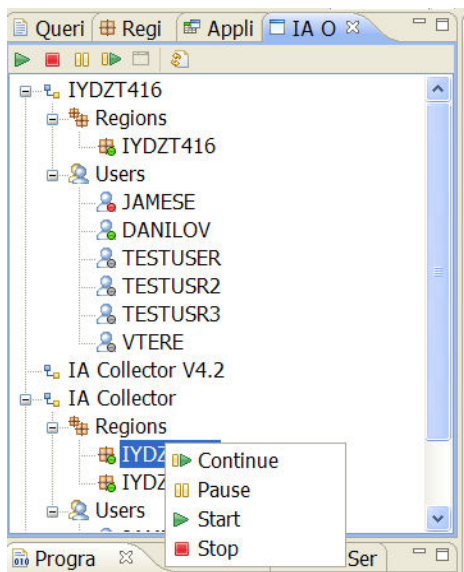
Queri | Regi | Appli | IA O

IYDZT416
Regions
IYDZT416
Users
JAMESE
DANILOV
TESTUSER
TESTUSR2
TESTUSR3
VTERE
IA Collector V4.2
IA Collector
Regions
IYDZ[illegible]
IYDZ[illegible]
Users

Continue
Pause
Start
Stop

Progra | Ser